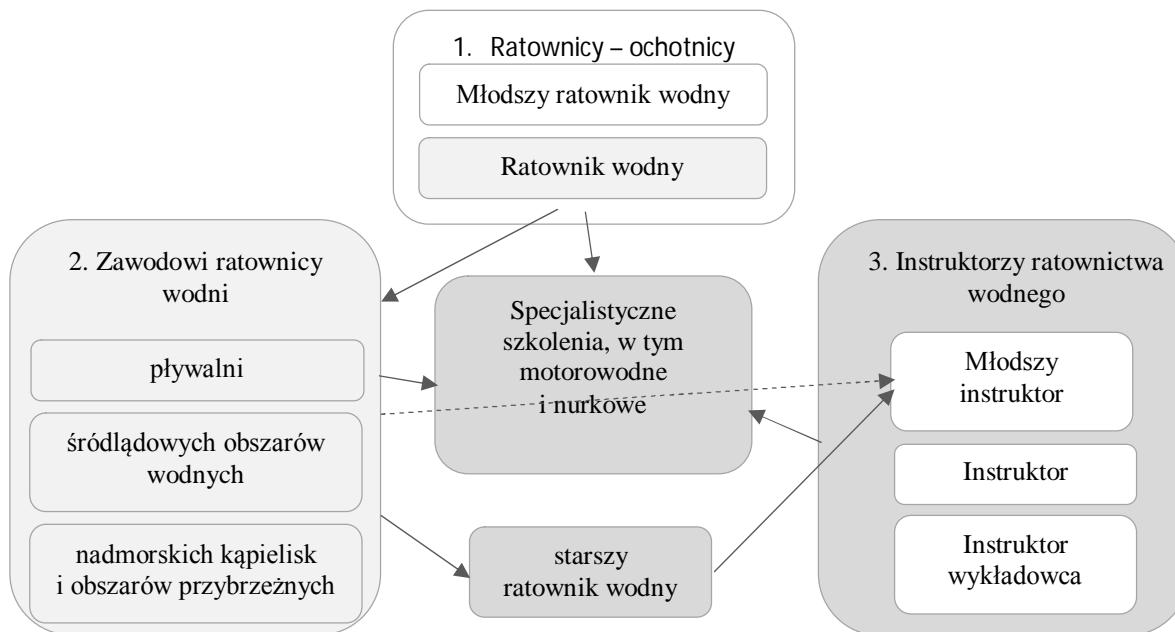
1. Ratownicy – ochotnicy

Młodszy ratownik wodny

Ratownik wodny

2. Zawodowi ratownicy wodni

pływalni

śródlądowych obszarów wodnych

nadmorskich kąpielisk i obszarów przybrzeżnych

Specjalistyczne szkolenia, w tym motorowodne i nurkowe

starszy ratownik wodny

3. Instruktorzy ratownictwa wodnego

Młodszy instruktor

Instruktor

Instruktor wykładowca